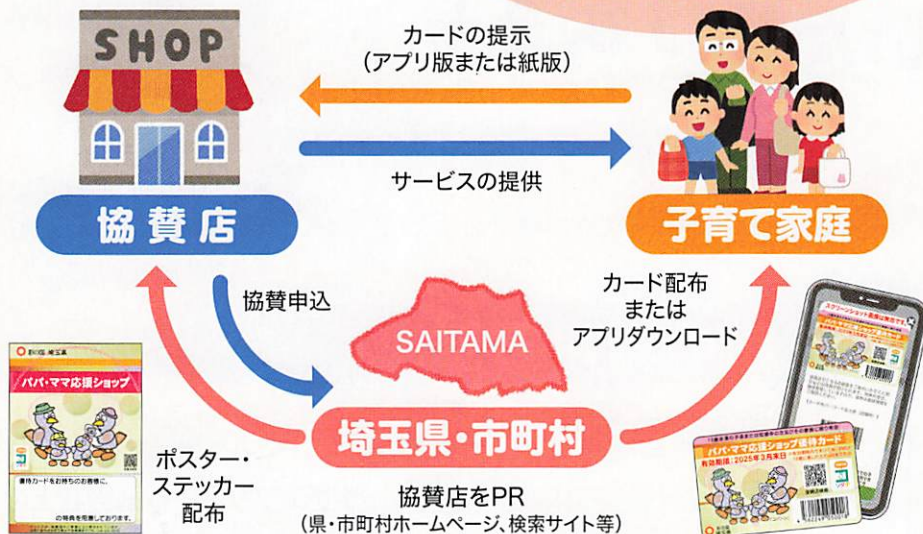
SHOP

カードの提示
(アプリ版または紙版)

サービスの提供

協賛店

子育て家庭

協賛申込

SAITAMA

カード配布
または
アプリダウンロード

埼玉県

パパ・ママ応援ショップ

優待カードをお持ちのお客様に、

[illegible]の特典を用意しております。

スクリーンショット画像は無効です

パパ・ママ応援ショップ優待カード

有効期限：2025年3月末日

ポスター・
ステッカー
配布

埼玉県・市町村

協賛店をPR
(県・市町村ホームページ、検索サイト等)